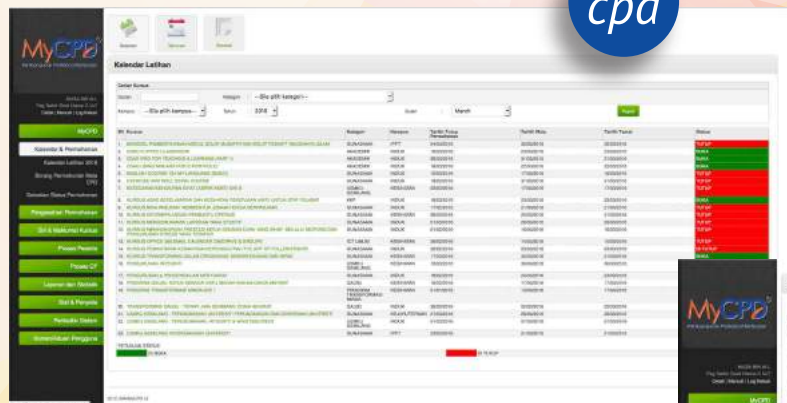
cpd

MyCPD

Kalendar Latihan

MyCPD

Kalendar & Permohonan

Kalendar Latihan 2018

Senarai Kursus

Kategori --Sila pilih kategori--

Kampus --Sila pilih kampus-- Tahun 2018 Bulan March

Papar

| Bil. Kursus | Kategori | Wajaran | Tarikh Tutup Permohonan | Tarikh Mula | Tarikh Tamat | Status |
|---|---|---|---|---|---|---|
| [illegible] | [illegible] | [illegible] | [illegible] | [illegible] | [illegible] | TUTUP |
| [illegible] | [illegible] | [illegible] | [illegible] | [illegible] | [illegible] | BUKA |

TUTUP

MyCPD

MyCPD